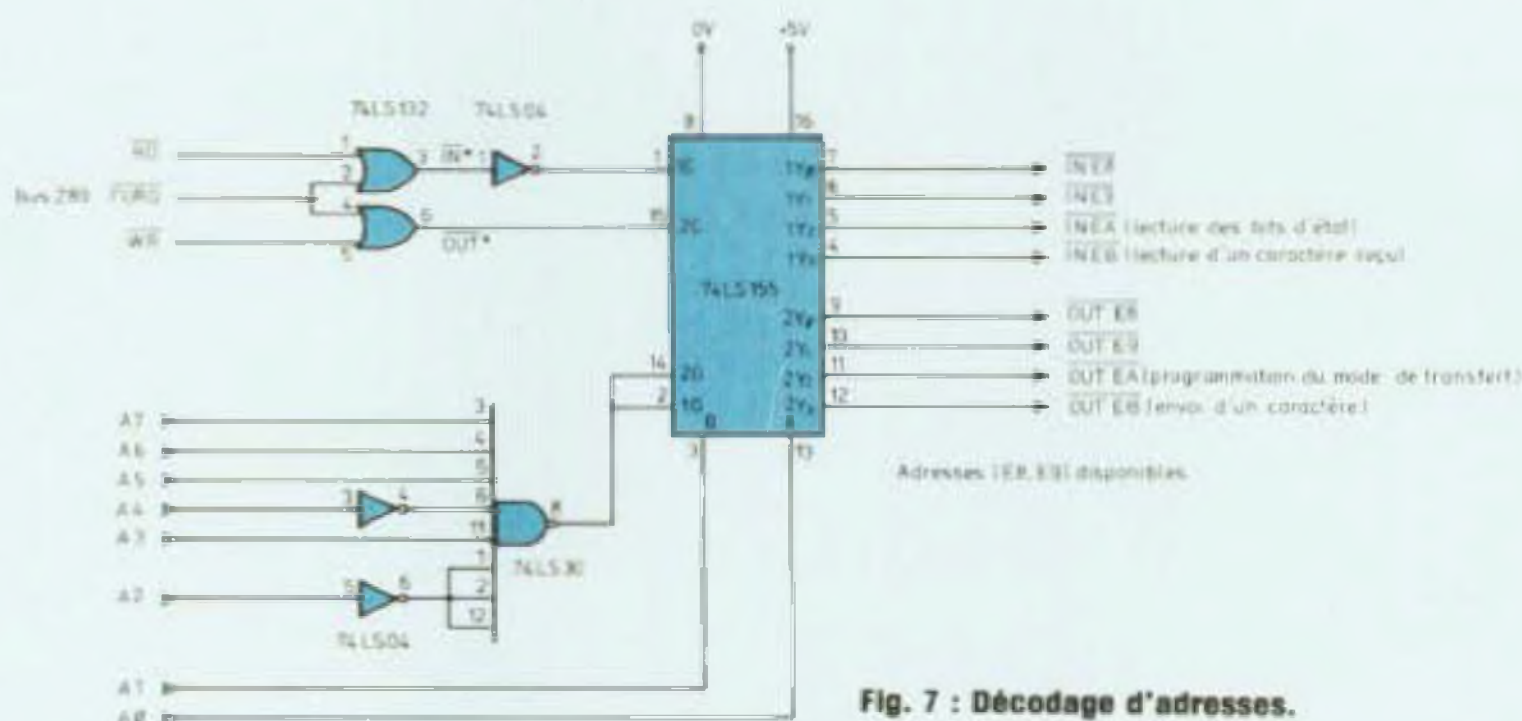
0V
+5V
74LS132
74LS04
$\overline{RD}$
Bus Z80
$\overline{IORQ}$
$\overline{WR}$
1
2
3
4
5
6
$\overline{IN^*}$
$\overline{OUT^*}$
1
2
8
16
1
15
1G
2G
74LS155
$1Y_0$
$1Y_1$
$1Y_2$
$1Y_3$
7
6
5
4
$\overline{IN\ E8}$
$\overline{IN\ E9}$
$\overline{IN\ EA}$ (lecture des bits d'état)
$\overline{IN\ EB}$ (lecture d'un caractère input)
$2Y_0$
$2Y_1$
$2Y_2$
$2Y_3$
9
10
11
12
$\overline{OUT\ E8}$
$\overline{OUT\ E9}$
$\overline{OUT\ EA}$ (programmation du mode de transfert)
$\overline{OUT\ EB}$ (envoi d'un caractère)
14
2
2G
1G
B
A
3
13
Adresses (E8, E9) disponibles
A7
A6
A5
A4
A3
A2
3
4
5
6
11
1
2
12
3
4
5
6
8
74LS30
74LS04
A1
A0
Fig. 7 : Décodage d'adresses.